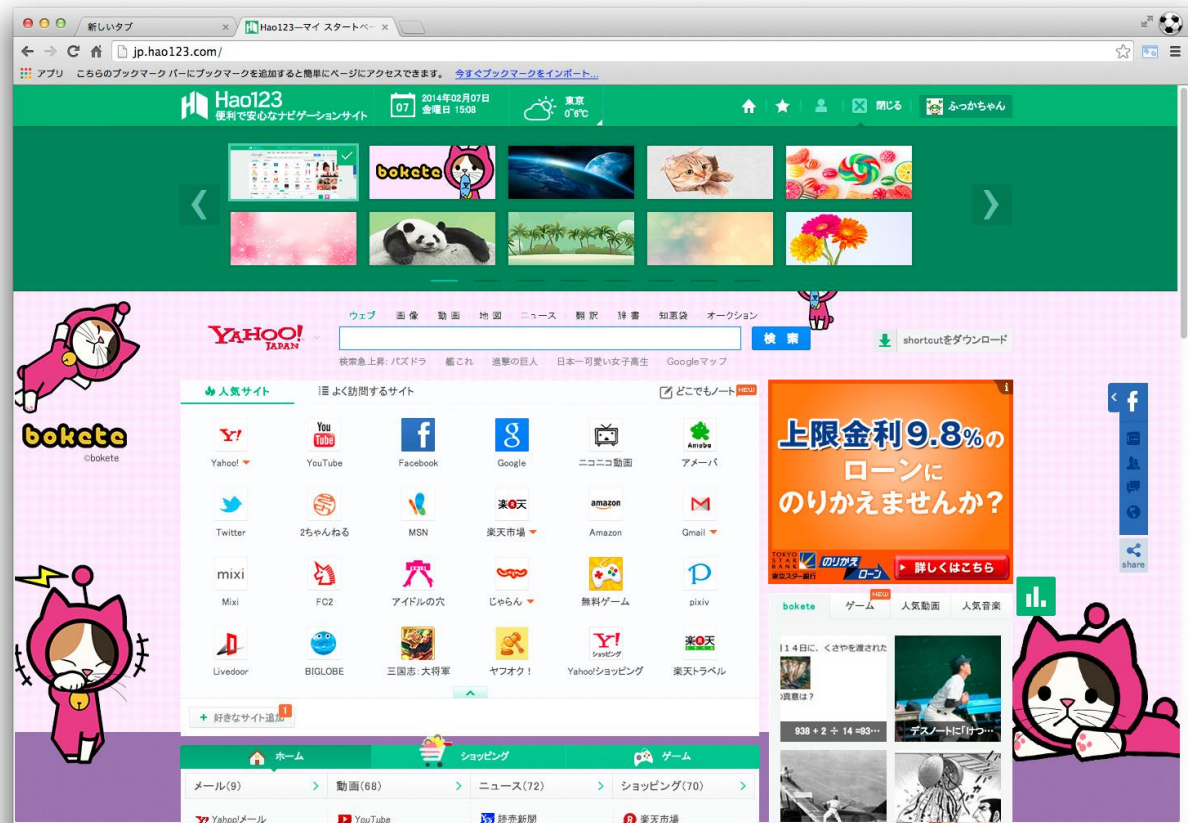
新しいタブ ×
Hao123ーマイ スタートペ ×

jp.hao123.com/

アプリ こちらのブックマーク バーにブックマークを追加すると簡単にページにアクセスできます。 今すぐブックマークをインポート...

Hao123
便利で安心なナビゲーションサイト

07 2014年02月07日 金曜日 15:08

東京 0~8℃

閉じる ふっかちゃん

bokete

YAHOO! JAPAN

ウェブ 画像 動画 地図 ニュース 翻訳 辞書 知恵袋 オークション

検索

検索急上昇: パズドラ 艦これ 進撃の巨人 日本一可愛い女子高生 Googleマップ

shortcutをダウンロード

人気サイト よく訪問するサイト どこでもノート NEW

bokete ©bokete

Yahoo! YouTube Facebook Google ニコニコ動画 アメーバ
Twitter 2ちゃんねる MSN 楽天市場 Amazon Gmail
Mixi FC2 アイドルの穴 じゃらん 無料ゲーム pixiv
Livedoor BIGLOBE 三国志:大将軍 ヤフオク! Yahoo!ショッピング 楽天トラベル

+ 好きなサイト追加 1

上限金利9.8%の ローンに のりかえませんか?

TOKYO STAR BANK 東京スター銀行 のりかえローン 詳しくはこちら

share

bokete ゲーム NEW 人気動画 人気音楽

１４日に、くさやを渡された
の真意は?
938 + 2 ÷ 14 =93…
デスノートに「けつ…

ホーム ショッピング ゲーム

メール(9) 動画(68) ニュース(72) ショッピング(70)

Yahoo!メール YouTube 読売新聞 楽天市場